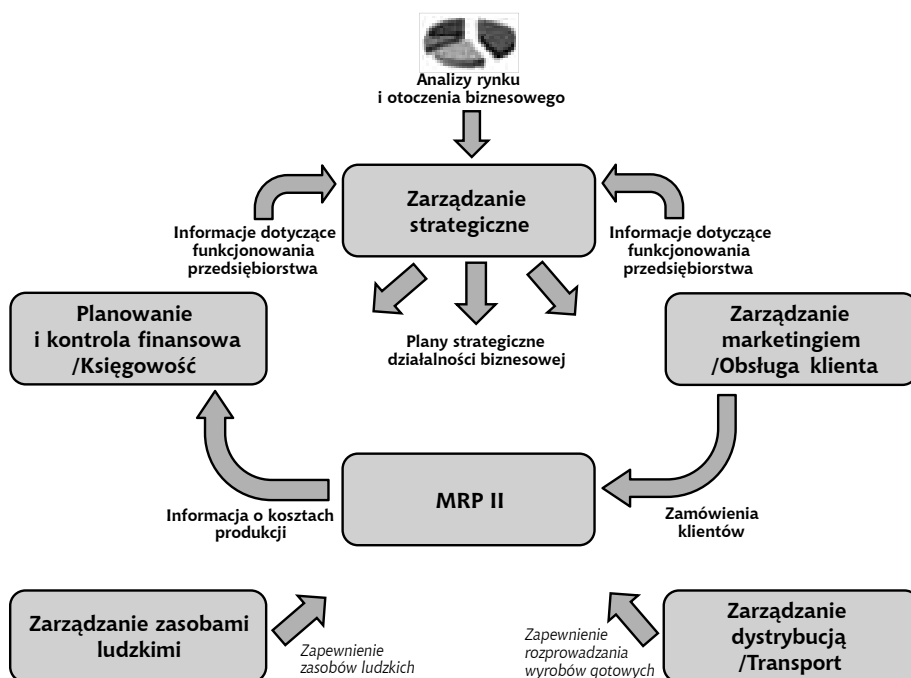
Analizy rynku i otoczenia biznesowego

Zarządzanie strategiczne

Informacje dotyczące funkcjonowania przedsiębiorstwa

Informacje dotyczące funkcjonowania przedsiębiorstwa

Planowanie i kontrola finansowa /Księgowość

Plany strategiczne działalności biznesowej

Zarządzanie marketingiem /Obsługa klienta

MRP II

Informacja o kosztach produkcji

Zamówienia klientów

Zarządzanie zasobami ludzkimi

Zapewnienie zasobów ludzkich

Zapewnienie rozprowadzania wyrobów gotowych

Zarządzanie dystrybucją /Transport